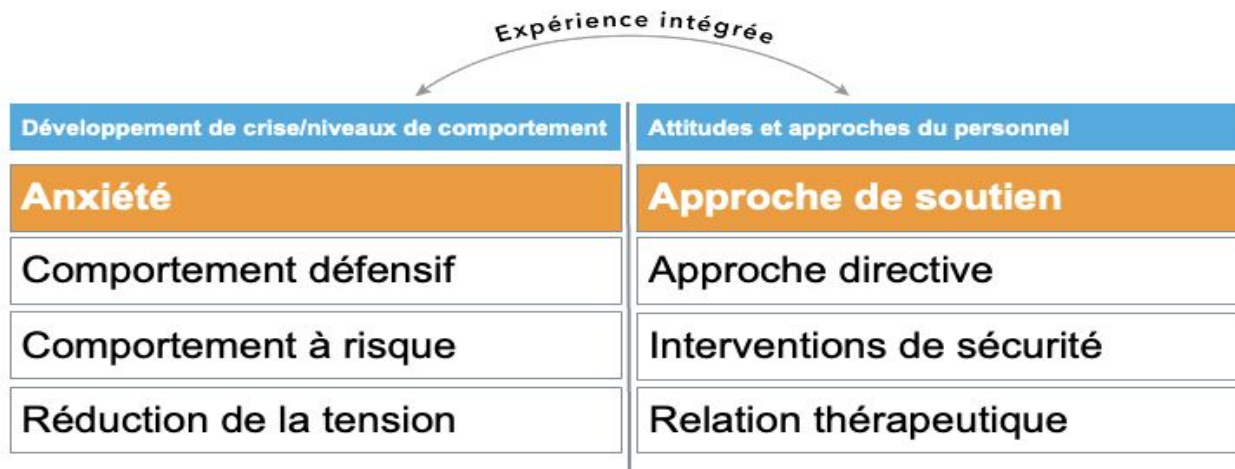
Expérience intégrée

| Développement de crise/niveaux de comportement | Attitudes et approches du personnel |
|---|---|
| Anxiété | Approche de soutien |
| Comportement défensif | Approche directive |
| Comportement à risque | Interventions de sécurité |
| Réduction de la tension | Relation thérapeutique |